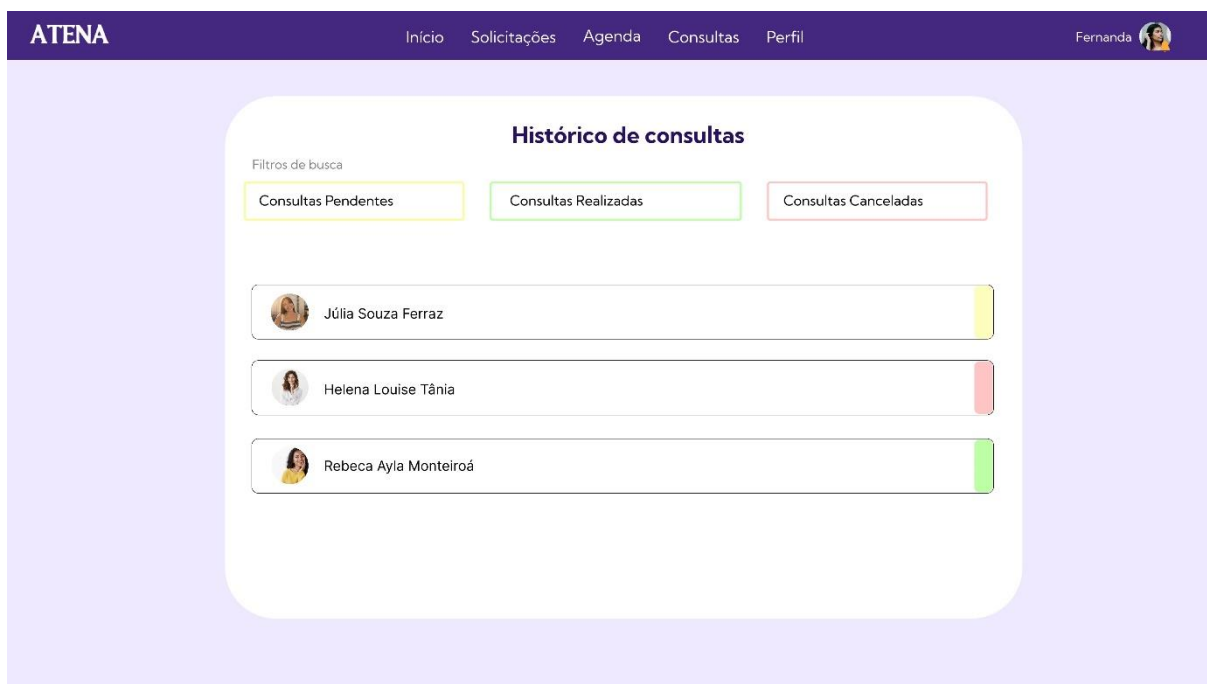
ATENA

Início Solicitações Agenda Consultas Perfil

Fernanda

Histórico de consultas

Filtros de busca

Consultas Pendentes

Consultas Realizadas

Consultas Canceladas

Júlia Souza Ferraz

Helena Louise Tânia

Rebeca Ayla Monteiroá